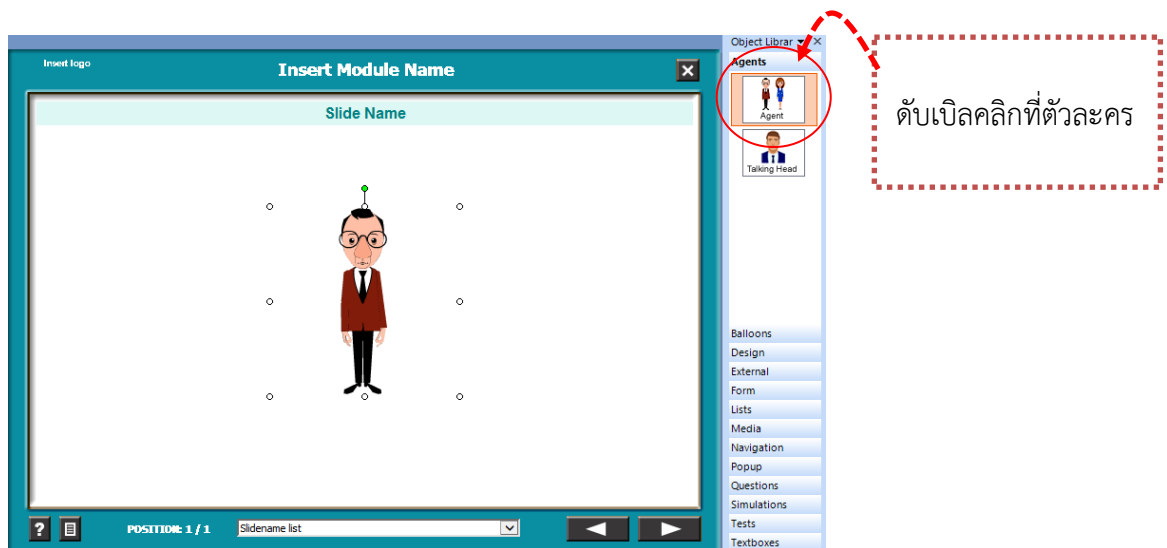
Insert logo

Insert Module Name

Slide Name

?

POSITION: 1 / 1

Slidename list

Object Librar

Agents

Agent

Talking Head

Balloons
Design
External
Form
Lists
Media
Navigation
Popup
Questions
Simulations
Tests
Textboxes

ดับเบิลคลิกที่ตัวละคร